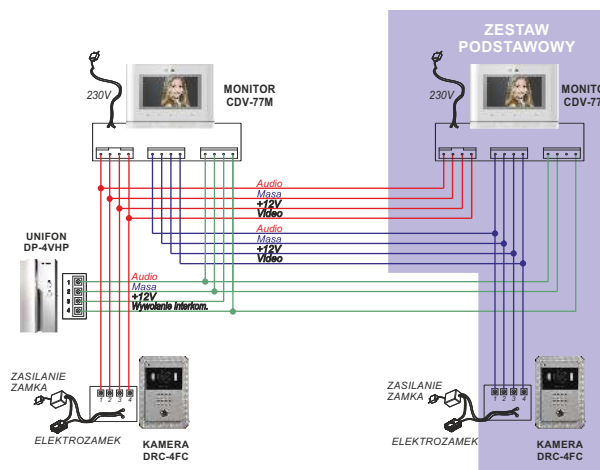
ZESTAW PODSTAWOWY

230V
MONITOR
CDV-77M

230V
MONITO
CDV-77

Audio
Masa
+12V
Video

Audio
Masa
+12V
Video

UNIFON
DP-4VHP

1
2
3
4

Audio
Masa
+12V
Wywołanie interkom.

ZASILANIE
ZAMKA
1 2 3 4
ELEKTROZAMEK
KAMERA
DRC-4FC

ZASILANIE
ZAMKA
1 2 3 4
ELEKTROZAMEK
KAMERA
DRC-4FC